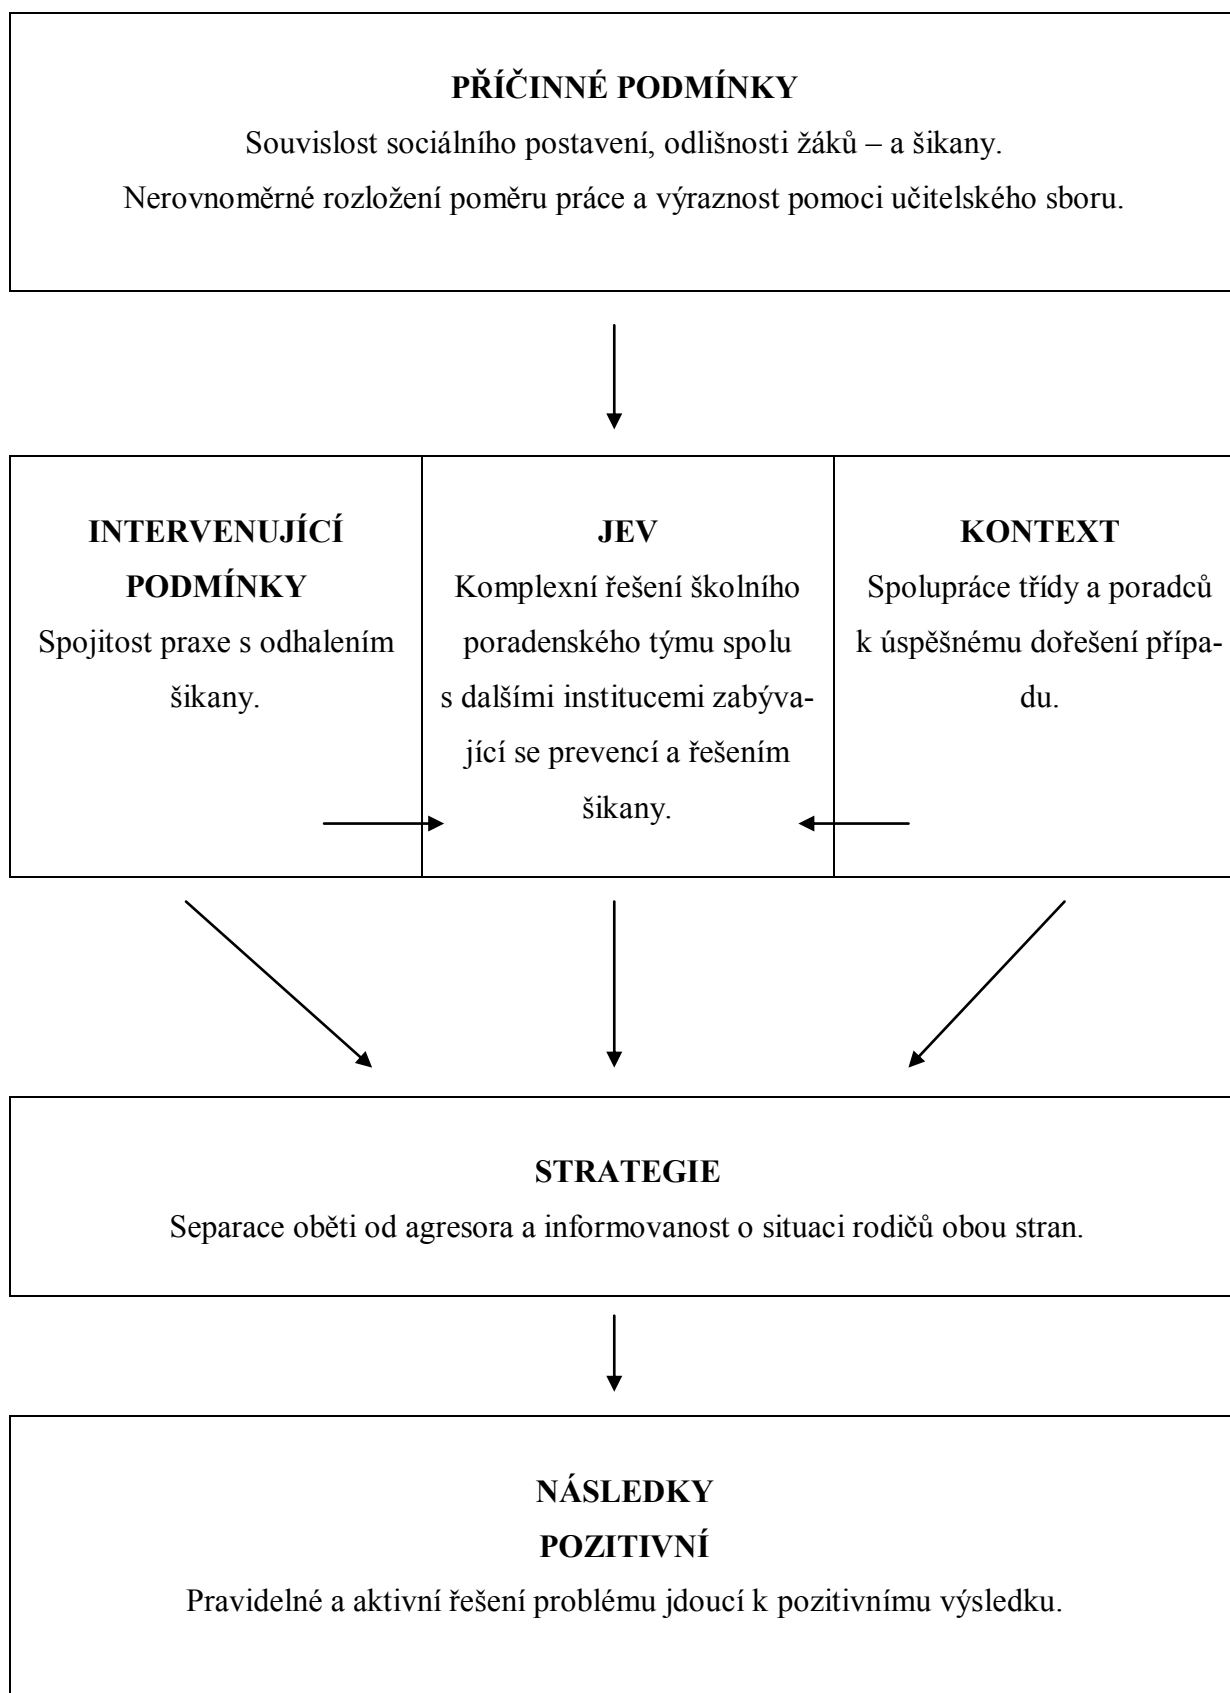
**PŘÍČINNÉ PODMÍNKY**

Souvislost sociálního postavení, odlišnosti žáků – a šikany.

Nerovnoměrné rozložení poměru práce a výraznost pomoci učitelského sboru.

**INTERVENUJÍCÍ PODMÍNKY**

Spojitost praxe s odhalením šikany.

**JEV**

Komplexní řešení školního poradenského týmu spolu s dalšími institucemi zabývající se prevencí a řešením šikany.

**KONTEXT**

Spolupráce třídy a poradců k úspěšnému dořešení případu.

**STRATEGIE**

Separace oběti od agresora a informovanost o situaci rodičů obou stran.

**NÁSLEDKY**

**POZITIVNÍ**

Pravidelné a aktivní řešení problému jdoucí k pozitivnímu výsledku.